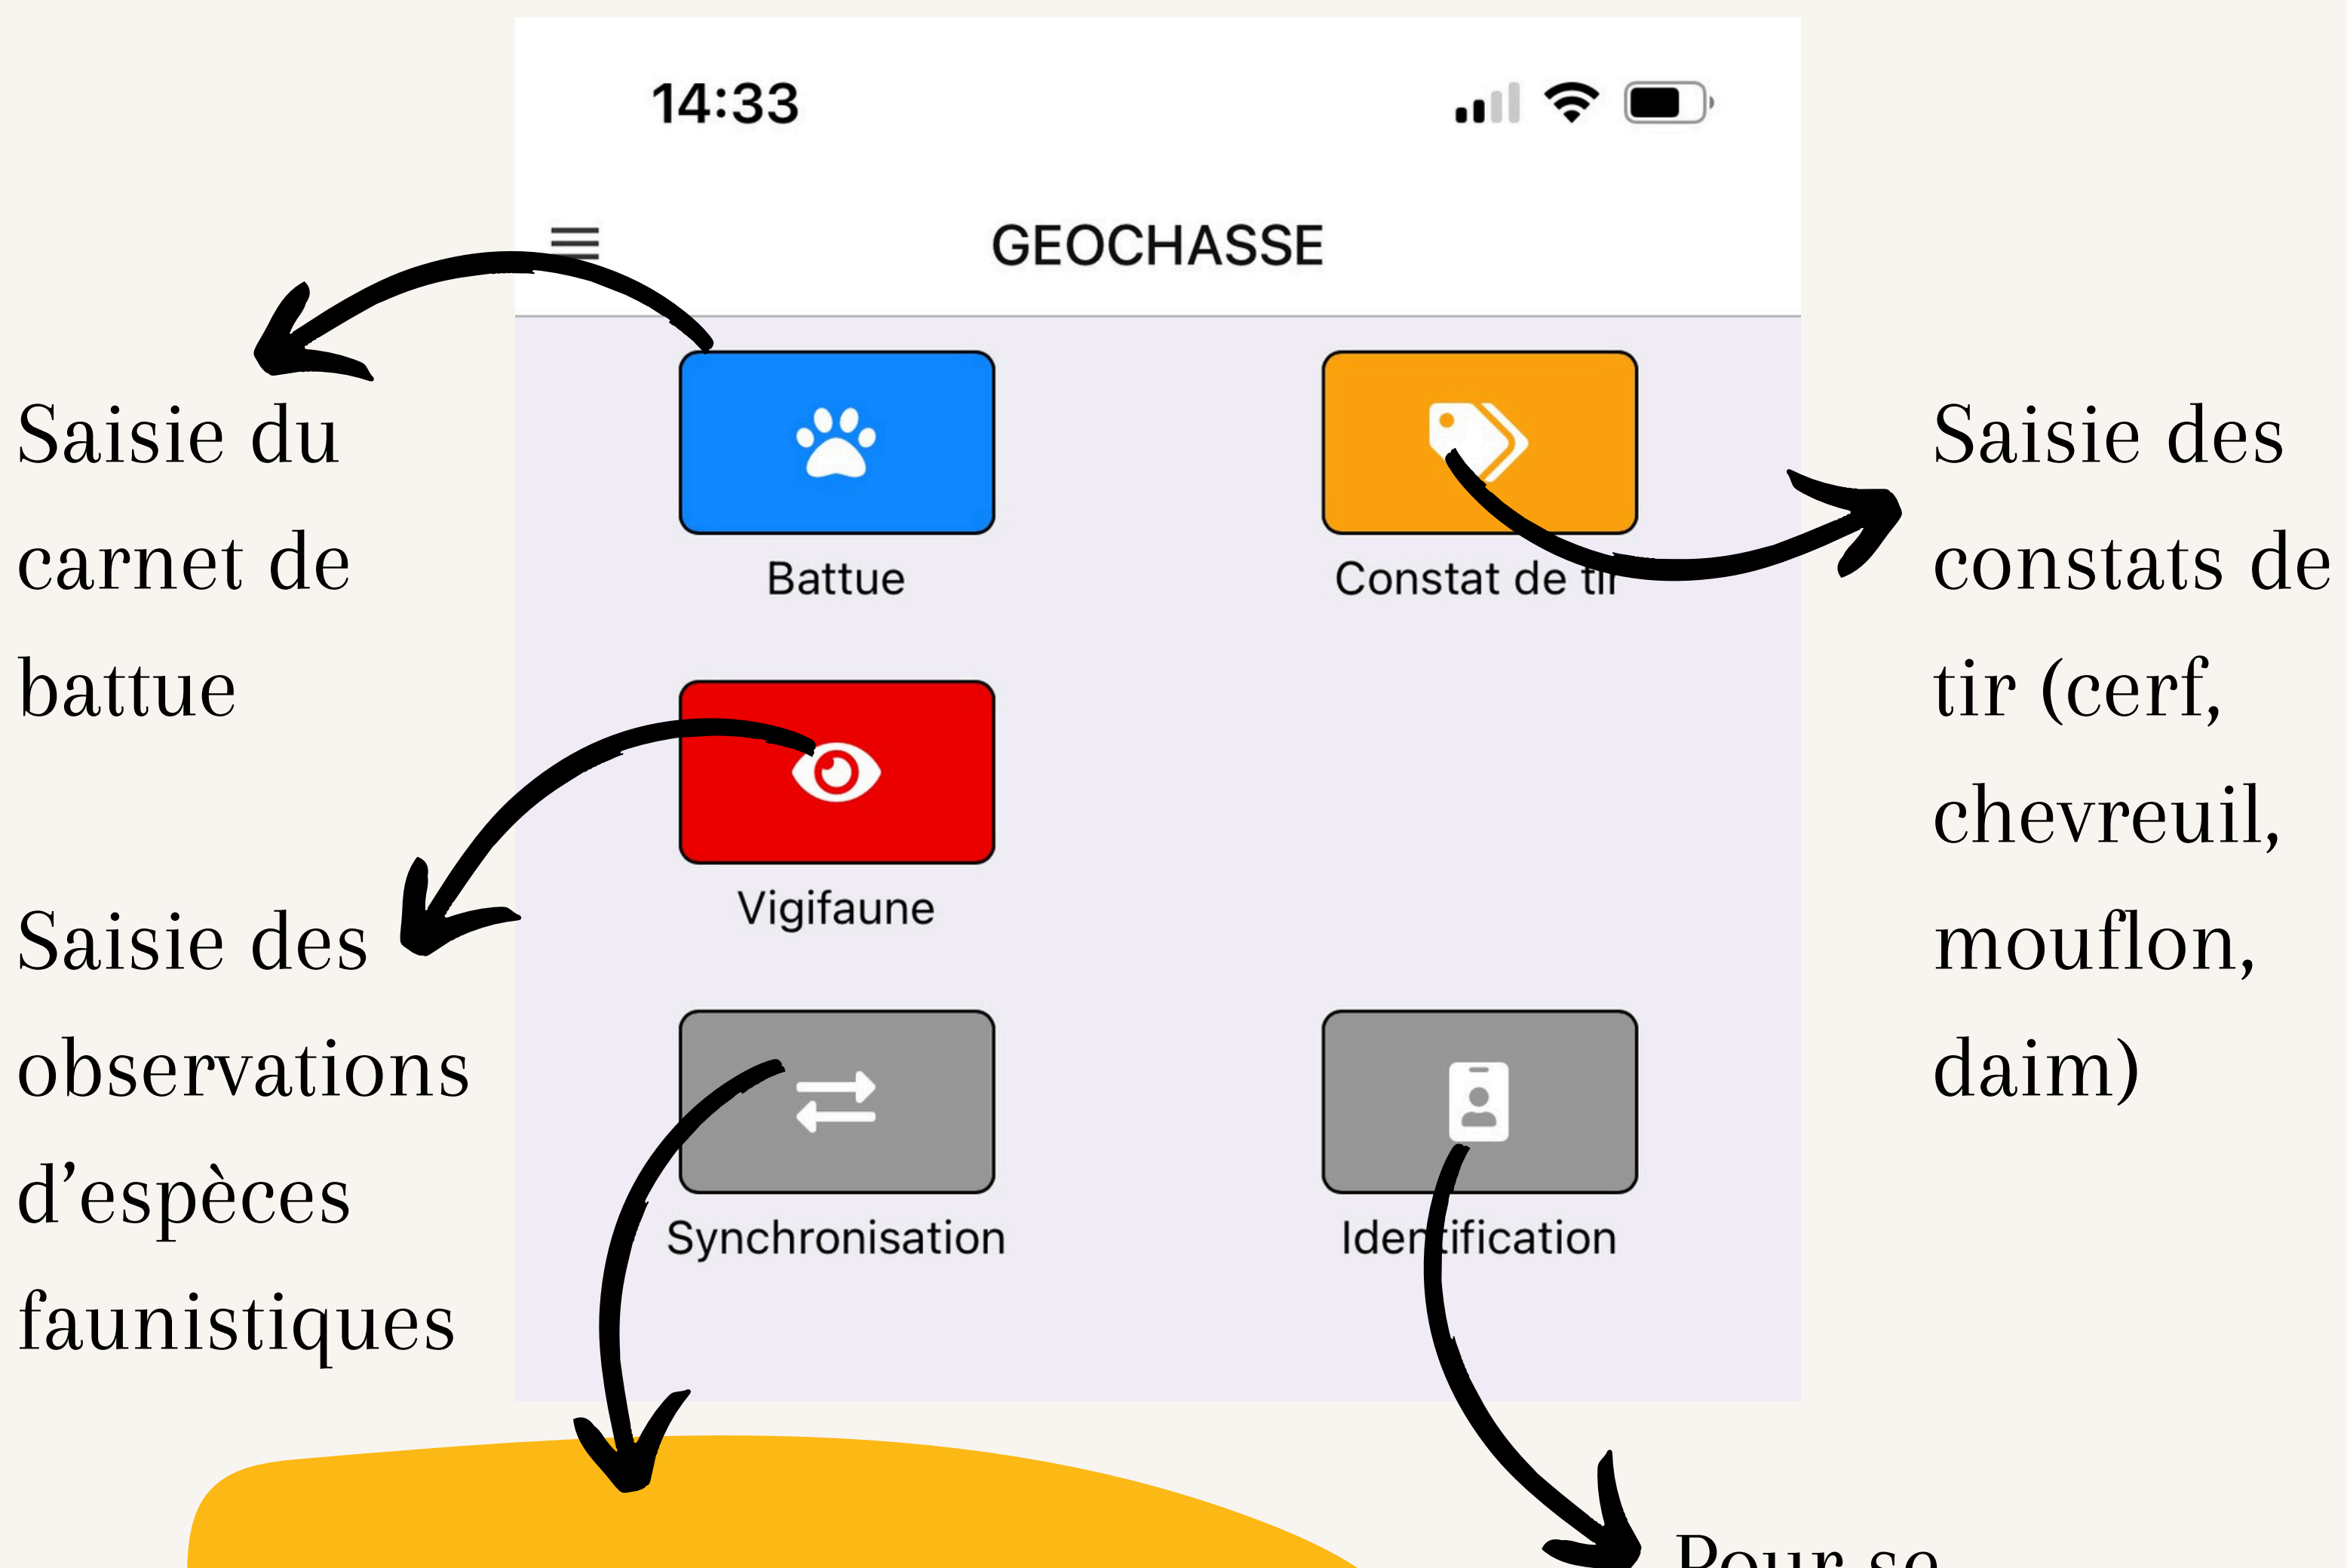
14:33

GEOCHASSE

Saisie du carnet de battue

Battue

Constat de tir

Saisie des constats de tir (cerf, chevreuil, mouflon, daim)

Vigifaune

Saisie des observations d'espèces faunistiques

Synchronisation

Identification

Pour se